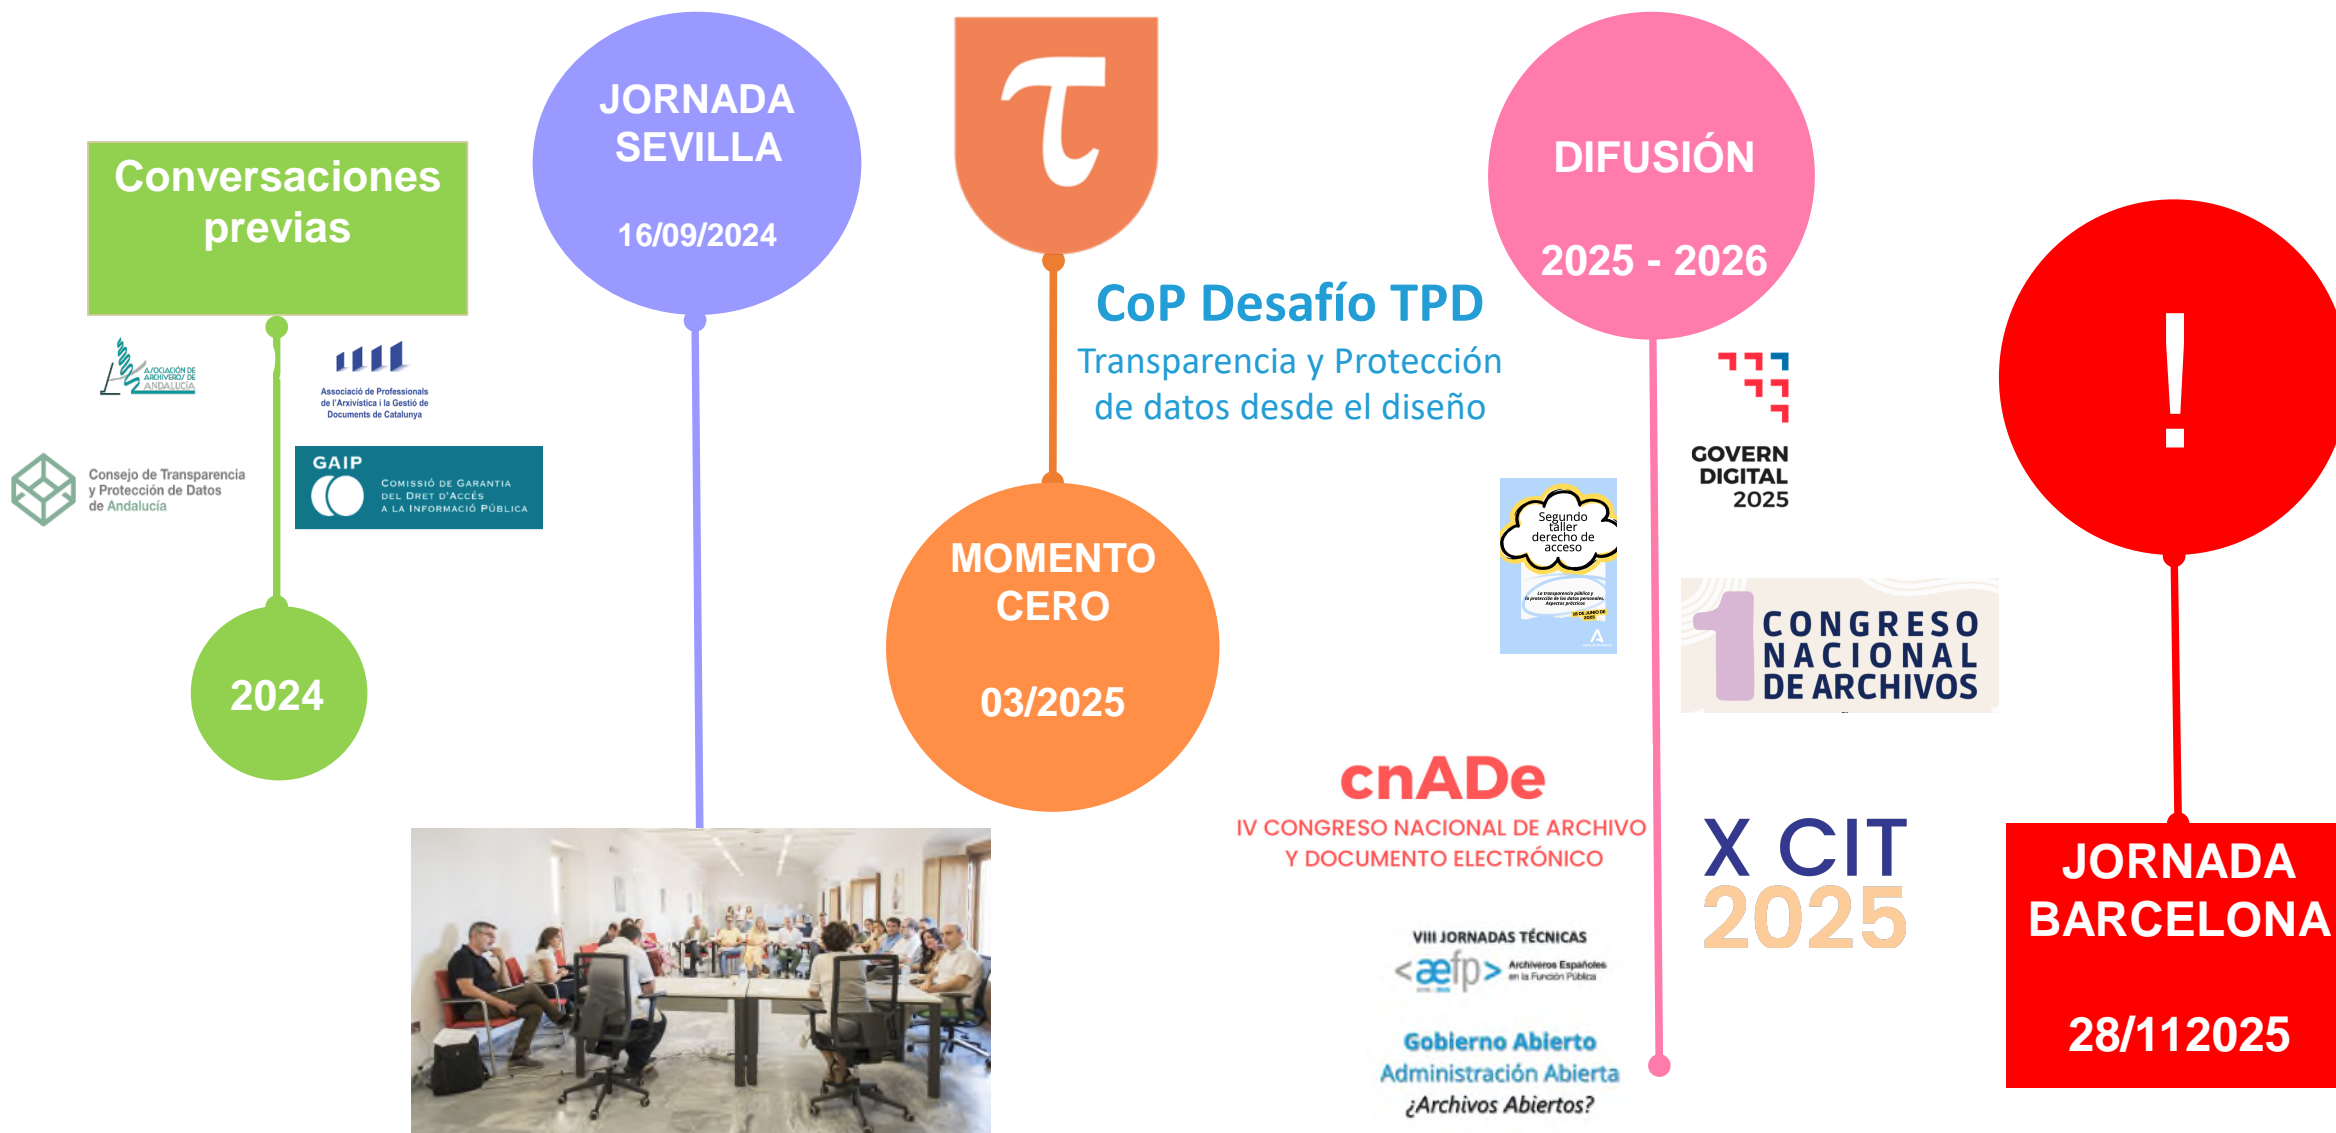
Conversaciones previas

ASOCIACIÓN DE ARCHIVEROS DE ANDALUCÍA

Associació de Professionals de l'Arxivística i la Gestió de Documents de Catalunya

Consejo de Transparencia y Protección de Datos de Andalucía

GAIP
Comissió de Garantia del Dret d'Accés a la Informació Pública

2024

JORNADA SEVILLA

16/09/2024

$\tau$

CoP Desafío TPD
Transparencia y Protección de datos desde el diseño

MOMENTO CERO

03/2025

DIFUSIÓN

2025 - 2026

GOVERN DIGITAL 2025

Segundo taller derecho de acceso

1 CONGRESO NACIONAL DE ARCHIVOS

cnADe
IV CONGRESO NACIONAL DE ARCHIVO Y DOCUMENTO ELECTRÓNICO

X CIT 2025

VIII JORNADAS TÉCNICAS
<aefp> Archiveros Españoles en la Función Pública

Gobierno Abierto
Administración Abierta
¿Archivos Abiertos?

!

JORNADA BARCELONA

28/112025